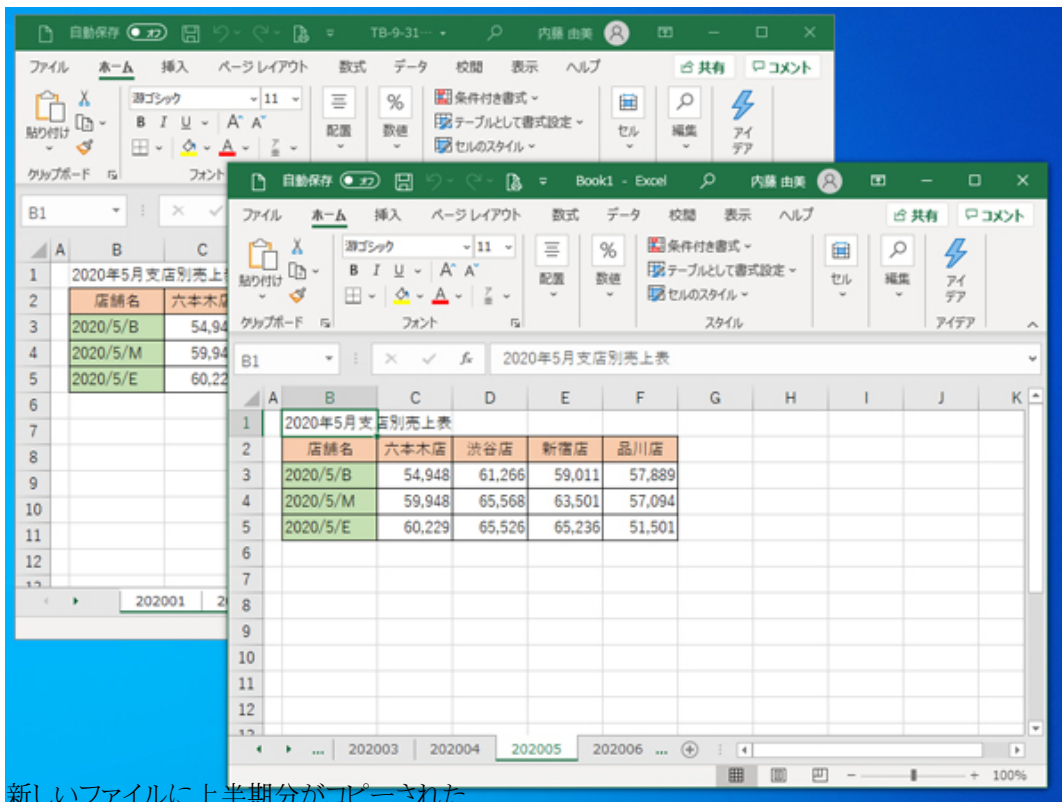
自動保存 オフ TB-9-31… 内藤 由美

ファイル ホーム 挿入 ページレイアウト 数式 データ 校閲 表示 ヘルプ 共有 コメント

貼り付け 游ゴシック 11 B I U A A 配置 数値 条件付き書式 テーブルとして書式設定 セルのスタイル セル 編集 アイデア

クリップボード フォント

B1

| | A | B | C |
|---|---|---|---|
| 1 | | 2020年5月支店別売上 | |
| 2 | | 店舗名 | 六本木店 |
| 3 | | 2020/5/B | 54,94 |
| 4 | | 2020/5/M | 59,94 |
| 5 | | 2020/5/E | 60,22 |
| 6 | | | |
| 7 | | | |
| 8 | | | |
| 9 | | | |
| 10 | | | |
| 11 | | | |
| 12 | | | |

202001 2

自動保存 オフ Book1 - Excel 内藤 由美

ファイル ホーム 挿入 ページレイアウト 数式 データ 校閲 表示 ヘルプ 共有 コメント

貼り付け 游ゴシック 11 B I U A A 配置 数値 条件付き書式 テーブルとして書式設定 セルのスタイル セル 編集 アイデア

クリップボード フォント スタイル アイデア

B1 fx 2020年5月支店別売上表

| | A | B | C | D | E | F | G | H | I | J | K |
|---|---|---|---|---|---|---|---|---|---|---|---|
| 1 | | 2020年5月支店別売上表 | | | | | | | | | |
| 2 | | 店舗名 | 六本木店 | 渋谷店 | 新宿店 | 品川店 | | | | | |
| 3 | | 2020/5/B | 54,948 | 61,266 | 59,011 | 57,889 | | | | | |
| 4 | | 2020/5/M | 59,948 | 65,568 | 63,501 | 57,094 | | | | | |
| 5 | | 2020/5/E | 60,229 | 65,526 | 65,236 | 51,501 | | | | | |
| 6 | | | | | | | | | | | |
| 7 | | | | | | | | | | | |
| 8 | | | | | | | | | | | |
| 9 | | | | | | | | | | | |
| 10 | | | | | | | | | | | |
| 11 | | | | | | | | | | | |
| 12 | | | | | | | | | | | |

... 202003 202004 202005 202006 ...

100%

新しいファイルに上半期分がコピーされた